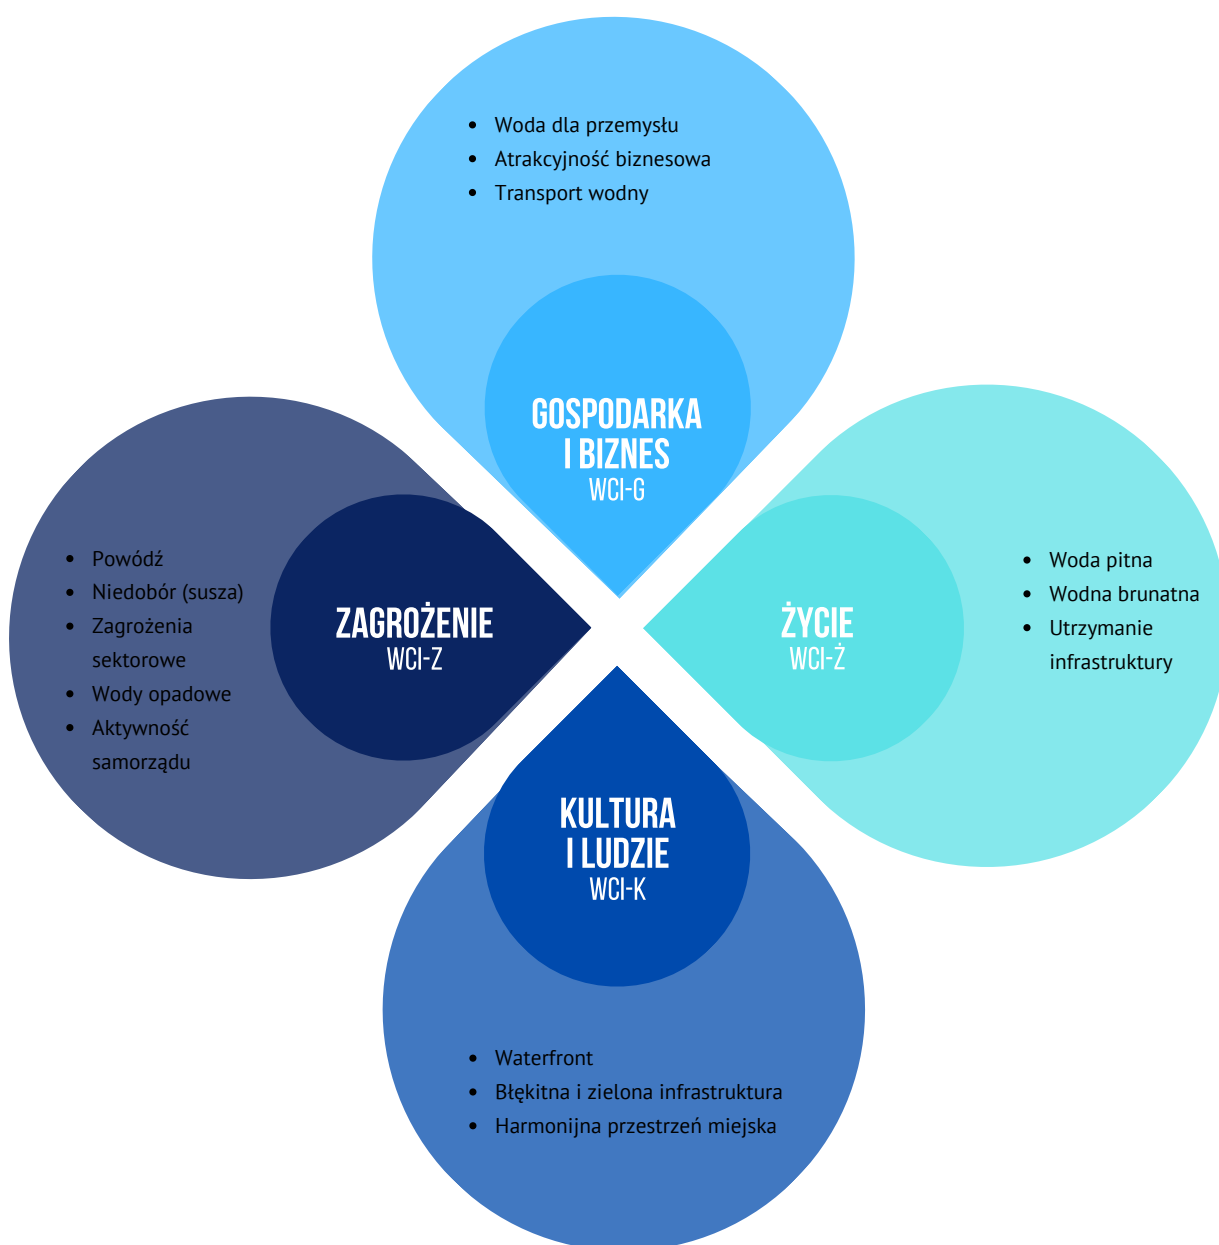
- Woda dla przemysłu
- Atrakcyjność biznesowa
- Transport wodny

GOSPODARKA I BIZNES
WCI-G

- Powódź
- Niedobór (susza)
- Zagrożenia sektorowe
- Wody opadowe
- Aktywność samorządu

ZAGROŻENIE
WCI-Z

ŻYCIE
WCI-Ż

- Woda pitna
- Wodna brunatna
- Utrzymanie infrastruktury

KULTURA I LUDZIE
WCI-K

- Waterfront
- Błękitna i zielona infrastruktura
- Harmonijna przestrzeń miejska